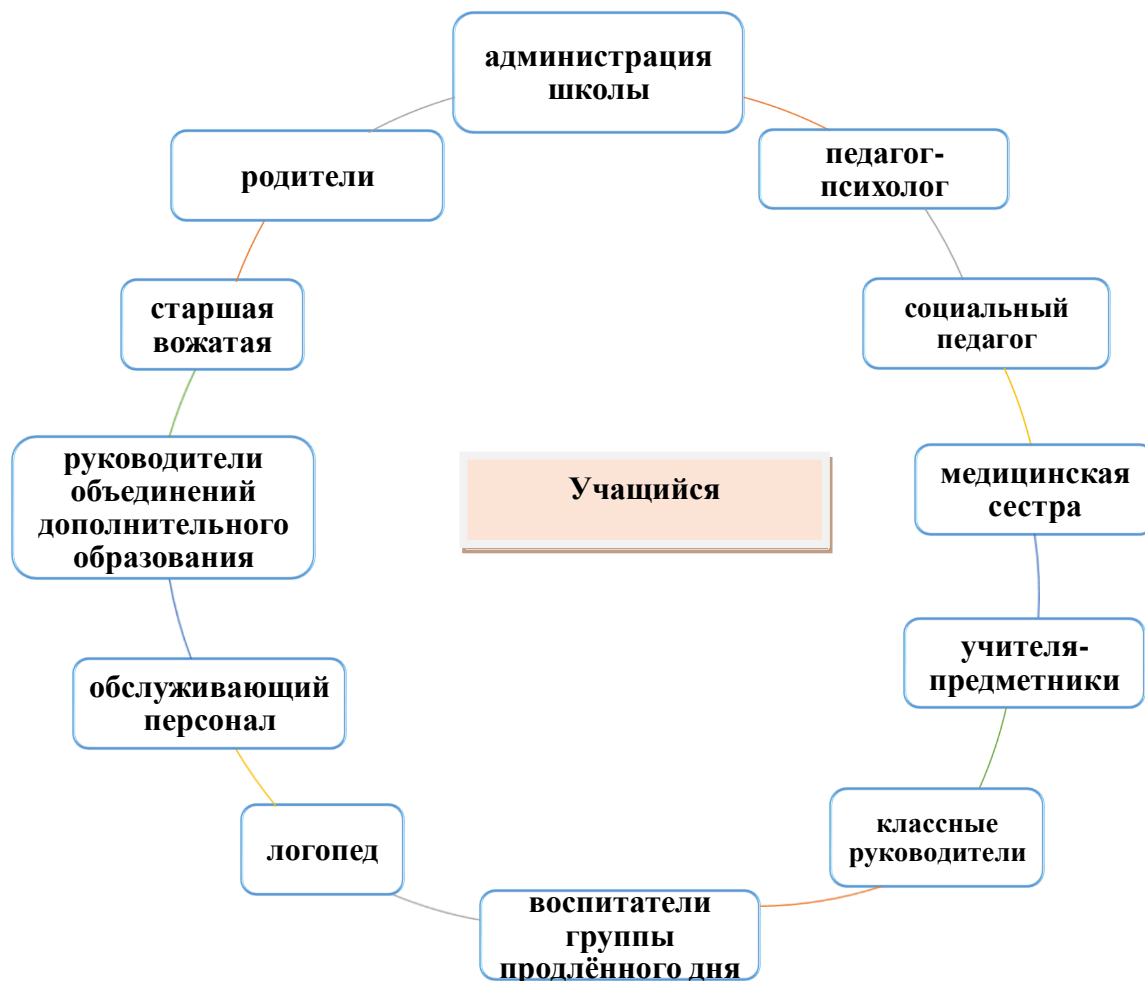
администрация школы

педагог-психолог

социальный педагог

медицинская сестра

учителя-предметники

классные руководители

воспитатели группы продлённого дня

логопед

обслуживающий персонал

руководители объединений дополнительного образования

старшая вожатая

родители

Учащийся